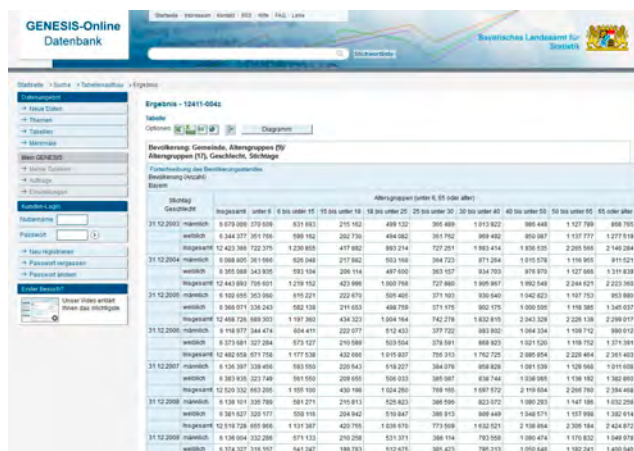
GENESIS-Online Datenbank

Startseite · Impressum · Kontakt · RSS · Hilfe · FAQ · Links

Bayerisches Landesamt für Statistik

Stichwortliste

Startseite > Suche > Tabellenaufbau > Ergebnis

Datenangebot
→ Neue Daten
→ Themen
→ Tabellen
→ Merkmale

Mein GENESIS
→ Meine Tabellen
→ Aufträge
→ Einstellungen

Kunden-Login
Nutzername
Passwort
→ Neu registrieren
→ Passwort vergessen
→ Passwort ändern

Erster Besuch?
Unser Video erklärt Ihnen das Wichtigste

Ergebnis - 12411-004z

Tabelle
Optionen
Diagramm

Bevölkerung: Gemeinde, Altersgruppen (9)/ Altersgruppen (17), Geschlecht, Stichtage

Fortschreibung des Bevölkerungsstandes
Bevölkerung (Anzahl)
Bayern

| Stichtag | Geschlecht | Altersgruppen (unter 6, 65 oder älter) | | | | | | | | | |
|---|---|---|---|---|---|---|---|---|---|---|---|
| | | Insgesamt | unter 6 | 6 bis unter 15 | 15 bis unter 18 | 18 bis unter 25 | 25 bis unter 30 | 30 bis unter 40 | 40 bis unter 50 | 50 bis unter 65 | 65 oder älter |
| 31.12.2003 | männlich | 6 079 009 | 370 609 | 631 693 | 215 162 | 499 132 | 365 489 | 1 013 922 | 986 448 | 1 127 789 | 868 765 |
| | weiblich | 6 344 377 | 351 766 | 599 162 | 202 730 | 484 082 | 361 762 | 969 492 | 950 087 | 1 137 777 | 1 277 519 |
| | Insgesamt | 12 423 386 | 722 375 | 1 230 855 | 417 892 | 983 214 | 727 251 | 1 983 414 | 1 936 535 | 2 265 566 | 2 146 284 |
| 31.12.2004 | männlich | 6 088 605 | 361 666 | 626 048 | 217 882 | 503 160 | 364 723 | 971 264 | 1 015 578 | 1 116 955 | 911 521 |
| | weiblich | 6 355 088 | 343 935 | 593 104 | 206 114 | 487 600 | 363 157 | 934 703 | 976 870 | 1 127 666 | 1 311 838 |
| | Insgesamt | 12 443 893 | 705 601 | 1 219 152 | 423 996 | 1 000 760 | 727 880 | 1 905 967 | 1 992 548 | 2 244 621 | 2 223 359 |
| 31.12.2005 | männlich | 6 102 655 | 353 050 | 615 221 | 222 670 | 505 405 | 371 103 | 936 640 | 1 042 623 | 1 107 753 | 953 880 |
| | weiblich | 6 366 071 | 336 243 | 582 138 | 211 653 | 498 759 | 371 175 | 902 175 | 1 000 505 | 1 118 385 | 1 345 037 |
| | Insgesamt | 12 468 726 | 689 303 | 1 197 360 | 434 323 | 1 004 164 | 742 278 | 1 832 815 | 2 043 328 | 2 226 138 | 2 299 017 |
| 31.12.2006 | männlich | 6 118 977 | 344 474 | 604 411 | 222 077 | 512 433 | 377 722 | 883 802 | 1 064 334 | 1 109 712 | 990 012 |
| | weiblich | 6 373 681 | 327 284 | 573 127 | 210 589 | 503 504 | 378 591 | 868 923 | 1 021 520 | 1 118 752 | 1 371 391 |
| | Insgesamt | 12 492 658 | 671 758 | 1 177 538 | 432 666 | 1 015 937 | 756 313 | 1 752 725 | 2 085 854 | 2 228 464 | 2 361 403 |
| 31.12.2007 | männlich | 6 136 397 | 339 456 | 593 550 | 220 543 | 518 227 | 384 076 | 858 828 | 1 081 539 | 1 126 568 | 1 011 609 |
| | weiblich | 6 383 935 | 323 749 | 561 550 | 208 655 | 506 033 | 385 087 | 836 744 | 1 038 065 | 1 136 182 | 1 382 893 |
| | Insgesamt | 12 520 332 | 663 205 | 1 155 100 | 430 198 | 1 024 260 | 769 163 | 1 697 572 | 2 119 604 | 2 266 750 | 2 394 480 |
| 31.12.2008 | männlich | 6 138 101 | 335 789 | 581 271 | 215 813 | 525 823 | 386 596 | 823 072 | 1 090 293 | 1 147 186 | 1 032 258 |
| | weiblich | 6 381 627 | 320 177 | 550 116 | 204 942 | 510 847 | 386 913 | 808 449 | 1 048 571 | 1 157 998 | 1 392 614 |
| | Insgesamt | 12 519 728 | 655 966 | 1 131 387 | 420 755 | 1 036 670 | 773 509 | 1 632 521 | 2 138 864 | 2 305 184 | 2 424 872 |
| 31.12.2009 | männlich | 6 136 004 | 332 286 | 571 133 | 210 258 | 531 371 | 386 114 | 793 558 | 1 090 474 | 1 170 832 | 1 049 978 |
| | weiblich | 6 374 327 | 316 157 | 541 287 | 199 783 | 512 675 | 385 423 | 785 213 | 1 050 646 | 1 182 241 | 1 400 949 |